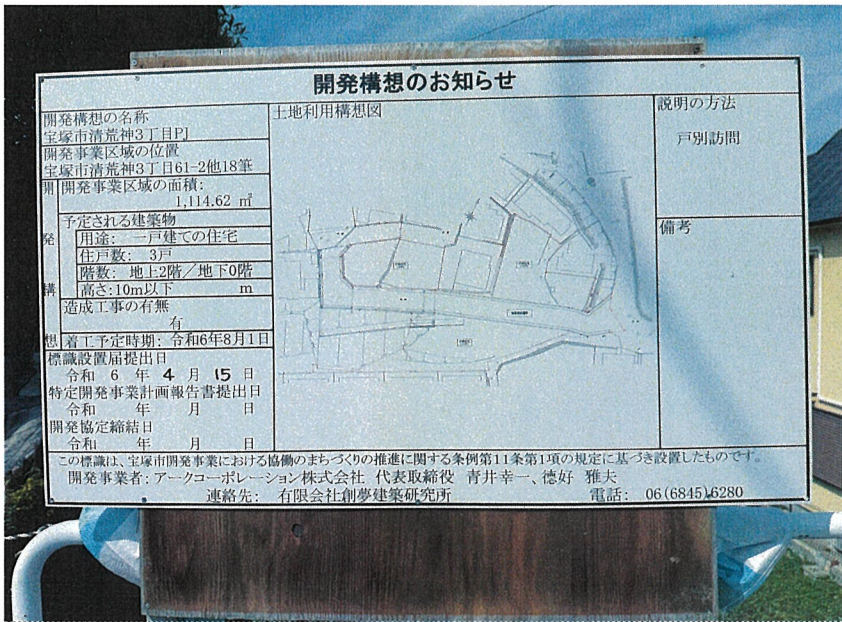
開発構想のお知らせ

開発構想の名称
宝塚市清荒神3丁目PJ
開発事業区域の位置
宝塚市清荒神3丁目61-2他18筆

開発構想

開発事業区域の面積:
1,114.62 ㎡
予定される建築物
用途: 一戸建ての住宅
住戸数: 3戸
階数: 地上2階/地下0階
高さ:10m以下 m
造成工事の有無
有
着工予定時期: 令和6年8月1日

標識設置届提出日
令和 6 年 4 月 15 日
特定開発事業計画報告書提出日
令和 年 月 日
開発協定締結日
令和 年 月 日

土地利用構想図

説明の方法
戸別訪問

備考

この標識は、宝塚市開発事業における協働のまちづくりの推進に関する条例第11条第1項の規定に基づき設置したものです。
開発事業者: アークコーポレーション株式会社 代表取締役 青井幸一、徳好 雅夫
連絡先: 有限会社創夢建築研究所 電話: 06(6845)6280